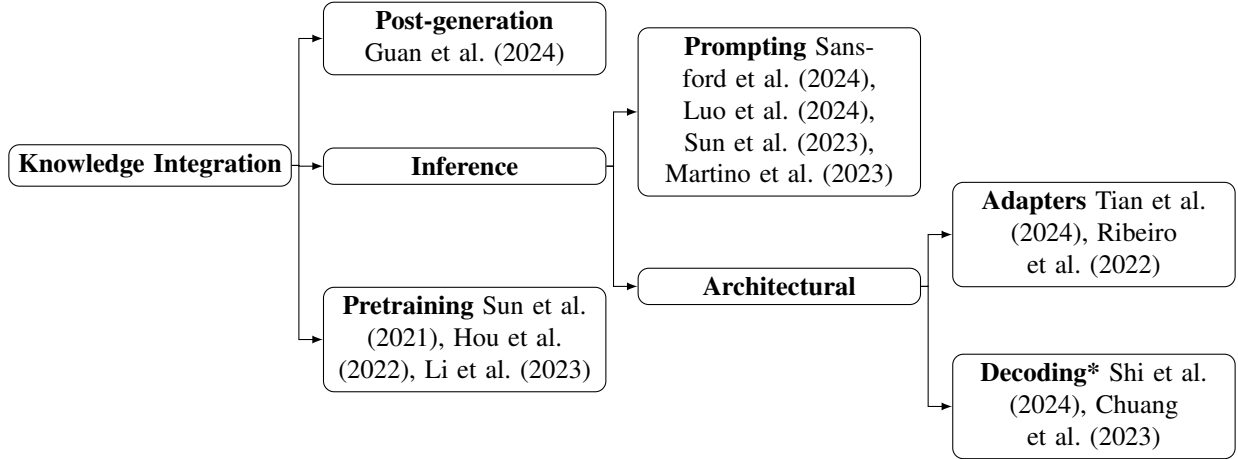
Knowledge Integration

Post-generation Guan et al. (2024)

Inference

Prompting Sansford et al. (2024), Luo et al. (2024), Sun et al. (2023), Martino et al. (2023)

Architectural

Adapters Tian et al. (2024), Ribeiro et al. (2022)

Decoding* Shi et al. (2024), Chuang et al. (2023)

Pretraining Sun et al. (2021), Hou et al. (2022), Li et al. (2023)